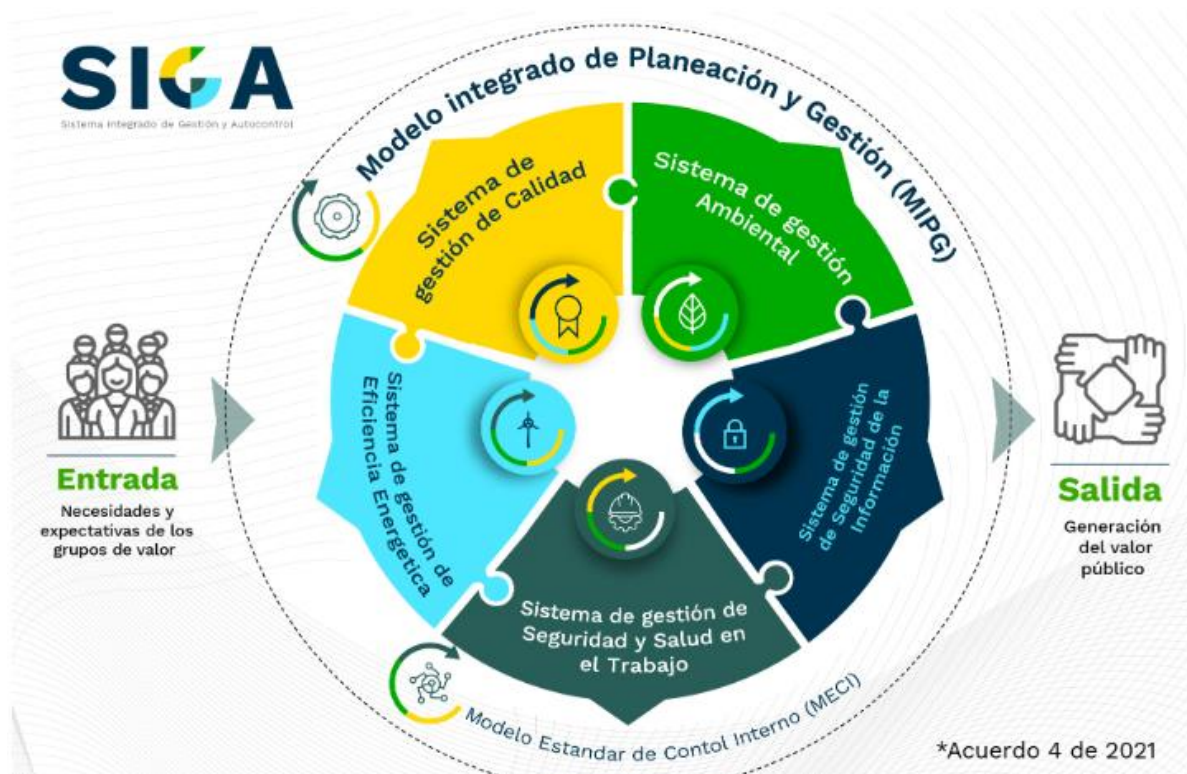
SIGA
Sistema Integrado de Gestión y Autocontrol

Modelo integrado de Planeación y Gestión (MIPG)

Sistema de gestión de Calidad

Sistema de gestión Ambiental

Sistema de gestión de Eficiencia Energética

Sistema de gestión de Seguridad de la Información

Sistema de gestión de Seguridad y Salud en el Trabajo

Entrada
Necesidades y expectativas de los grupos de valor

Salida
Generación del valor público

Modelo Estandar de Contol Interno (MECI)

*Acuerdo 4 de 2021